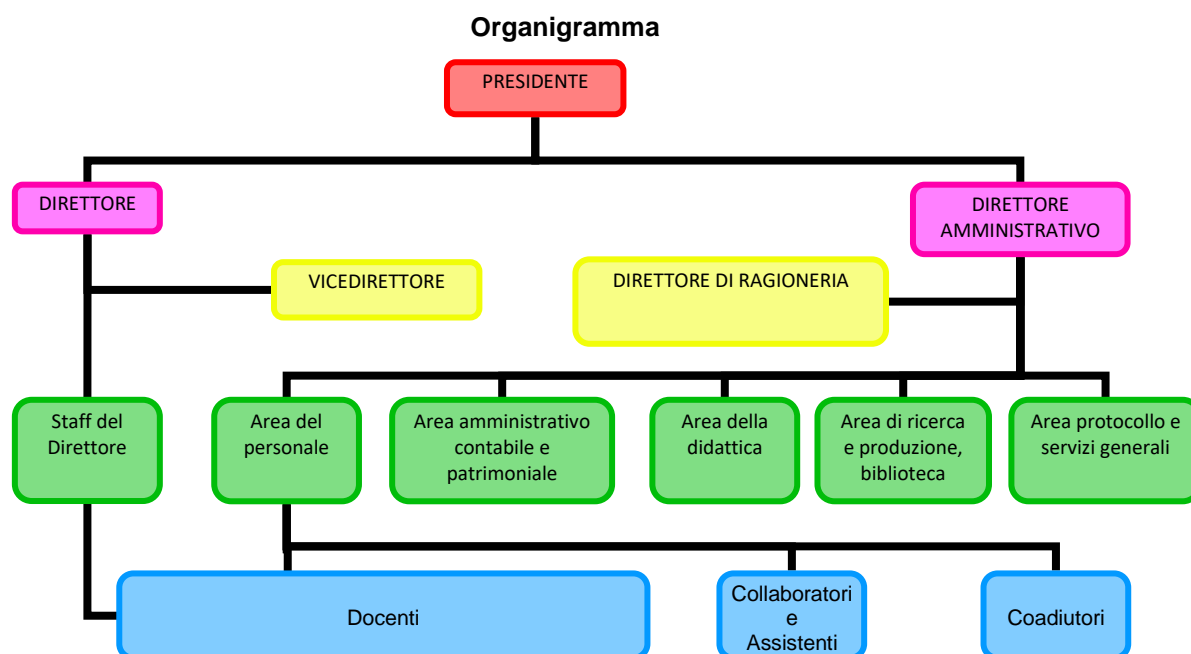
Organigramma

PRESIDENTE

DIRETTORE

DIRETTORE AMMINISTRATIVO

VICEDIRETTORE

DIRETTORE DI RAGIONERIA

Staff del Direttore

Area del personale

Area amministrativo contabile e patrimoniale

Area della didattica

Area di ricerca e produzione, biblioteca

Area protocollo e servizi generali

Docenti

Collaboratori e Assistenti

Coadiutori